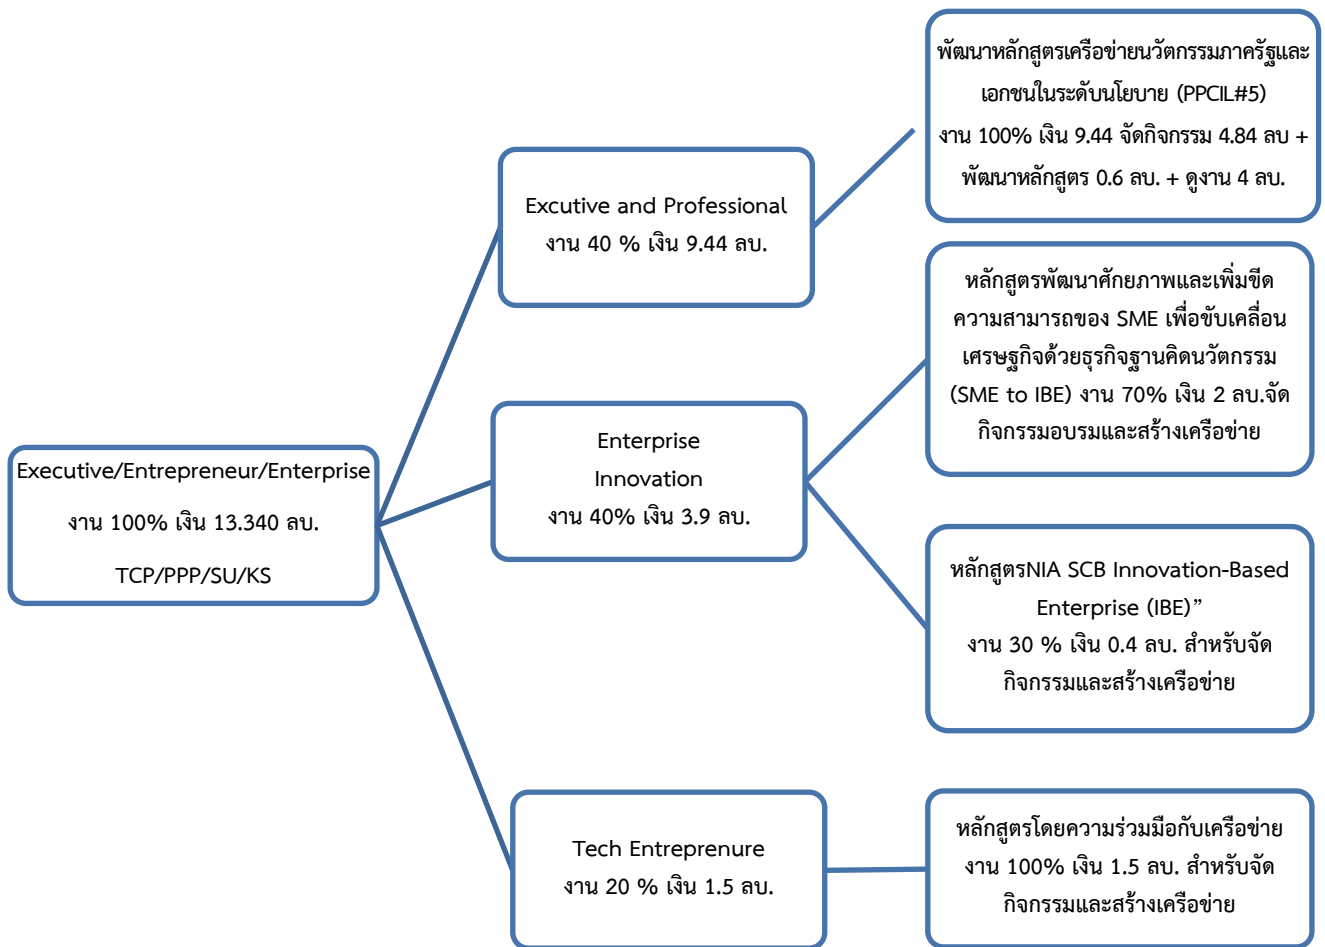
Executive/Entrepreneur/Enterprise

งาน 100% เงิน 13.340 ลบ.

TCP/PPP/SU/KS

Excutive and Professional
งาน 40 % เงิน 9.44 ลบ.

พัฒนาหลักสูตรเครือข่ายนวัตกรรมภาครัฐและเอกชนในระดับนโยบาย (PPCIL#5)
งาน 100% เงิน 9.44 จัดกิจกรรม 4.84 ลบ + พัฒนาหลักสูตร 0.6 ลบ. + ดูงาน 4 ลบ.

Enterprise
Innovation
งาน 40% เงิน 3.9 ลบ.

หลักสูตรพัฒนาศักยภาพและเพิ่มขีดความสามารถของ SME เพื่อขับเคลื่อนเศรษฐกิจด้วยธุรกิจฐานคิดนวัตกรรม (SME to IBE) งาน 70% เงิน 2 ลบ.จัดกิจกรรมอบรมและสร้างเครือข่าย

หลักสูตรNIA SCB Innovation-Based Enterprise (IBE)”
งาน 30 % เงิน 0.4 ลบ. สำหรับจัดกิจกรรมและสร้างเครือข่าย

Tech Entreprenure
งาน 20 % เงิน 1.5 ลบ.

หลักสูตรโดยความร่วมมือกับเครือข่าย
งาน 100% เงิน 1.5 ลบ. สำหรับจัดกิจกรรมและสร้างเครือข่าย